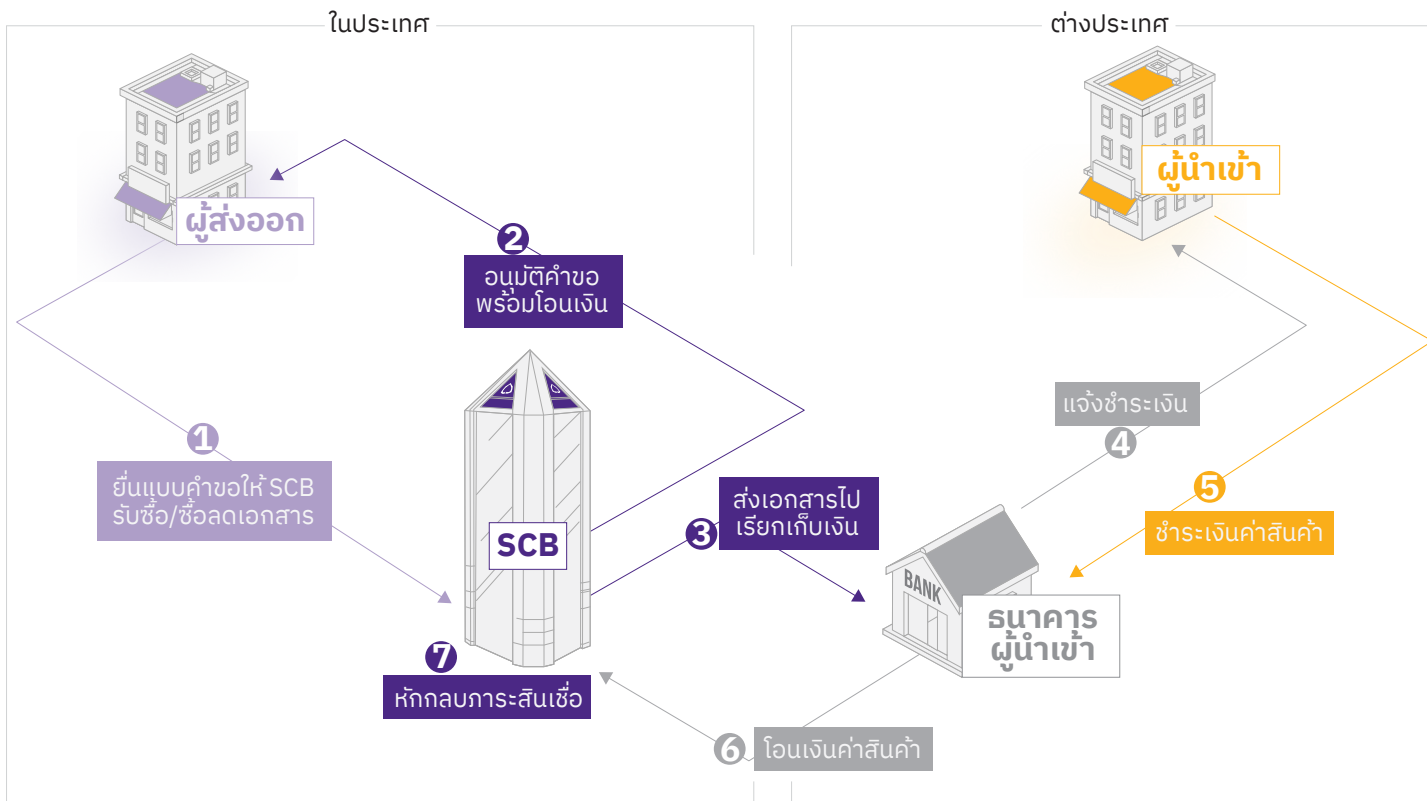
ในประเทศ

ต่างประเทศ

ผู้ส่งออก

ผู้นำเข้า

2
อนุมัติคำขอ
พร้อมโอนเงิน

1
ยื่นแบบคำขอให้ SCB
รับซื้อ/ซื้อลดเอกสาร

SCB

3
ส่งเอกสารไป
เรียกเก็บเงิน

แจ้งชำระเงิน
4

5
ชำระเงินค่าสินค้า

BANK

ธนาคาร
ผู้นำเข้า

7
หักกลบภาระสินเชื่อ

6
โอนเงินค่าสินค้า